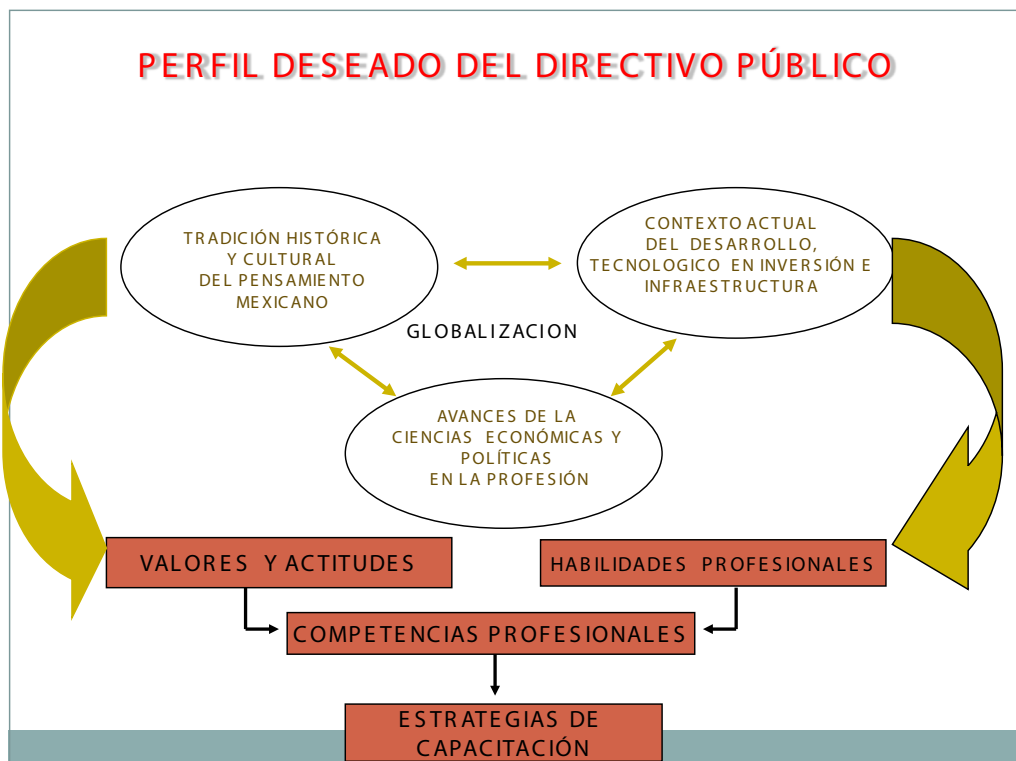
PERFIL DESEADO DEL DIRECTIVO PÚBLICO

TRADICIÓN HISTÓRICA Y CULTURAL DEL PENSAMIENTO MEXICANO

CONTEXTO ACTUAL DEL DESARROLLO, TECNOLOGICO EN INVERSIÓN E INFRAESTRUCTURA

GLOBALIZACION

AVANCES DE LA CIENCIAS ECONÓMICAS Y POLÍTICAS EN LA PROFESIÓN

VALORES Y ACTITUDES

HABILIDADES PROFESIONALES

COMPETENCIAS PROFESIONALES

ESTRATEGIAS DE CAPACITACIÓN